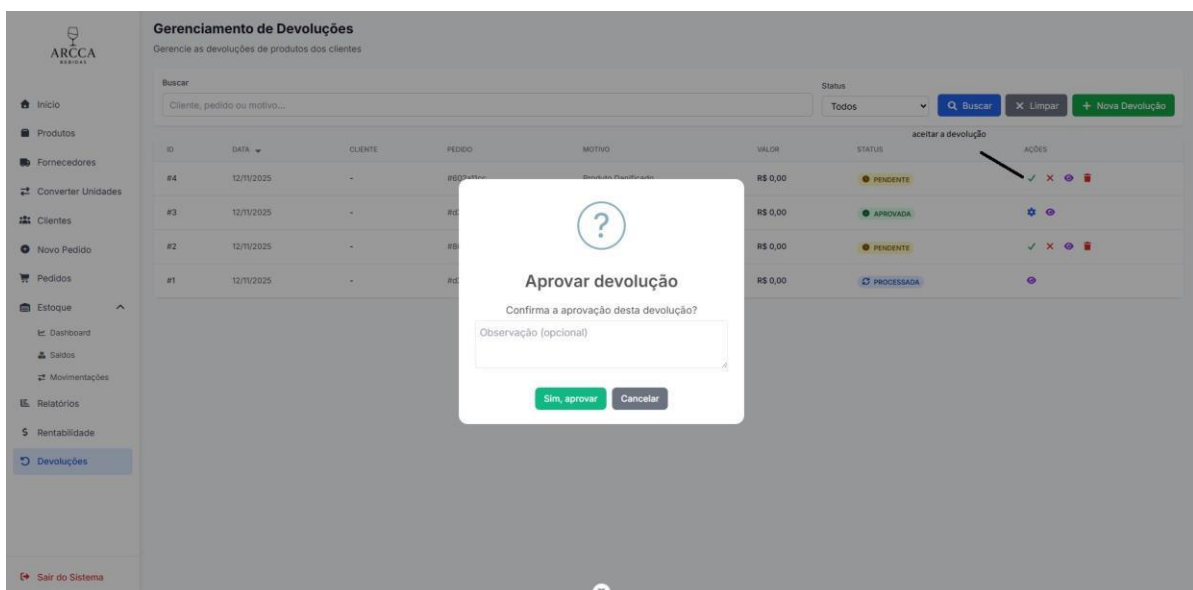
ARCCA
BEBIDAS

Início
Produtos
Fornecedores
Converter Unidades
Clientes
Novo Pedido
Pedidos
Estoque
Dashboard
Saldos
Movimentações
Relatórios
Rentabilidade
Devoluções

Sair do Sistema

Gerenciamento de Devoluções
Gerencie as devoluções de produtos dos clientes

Buscar
Cliente, pedido ou motivo...
Status
Todos
Buscar
Limpar
+ Nova Devolução

aceitar a devolução

| ID | DATA | CLIENTE | PEDIDO | MOTIVO | VALOR | STATUS | AÇÕES |
|---|---|---|---|---|---|---|---|
| #4 | 12/11/2025 | - | #602a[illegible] | Produto Danificado | R$ 0,00 | PENDENTE | |
| #3 | 12/11/2025 | - | #d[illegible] | | R$ 0,00 | APROVADA | |
| #2 | 12/11/2025 | - | #8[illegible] | | R$ 0,00 | PENDENTE | |
| #1 | 12/11/2025 | - | #d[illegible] | | R$ 0,00 | PROCESSADA | |

?
Aprovar devolução
Confirma a aprovação desta devolução?
Observação (opcional)
Sim, aprovar
Cancelar